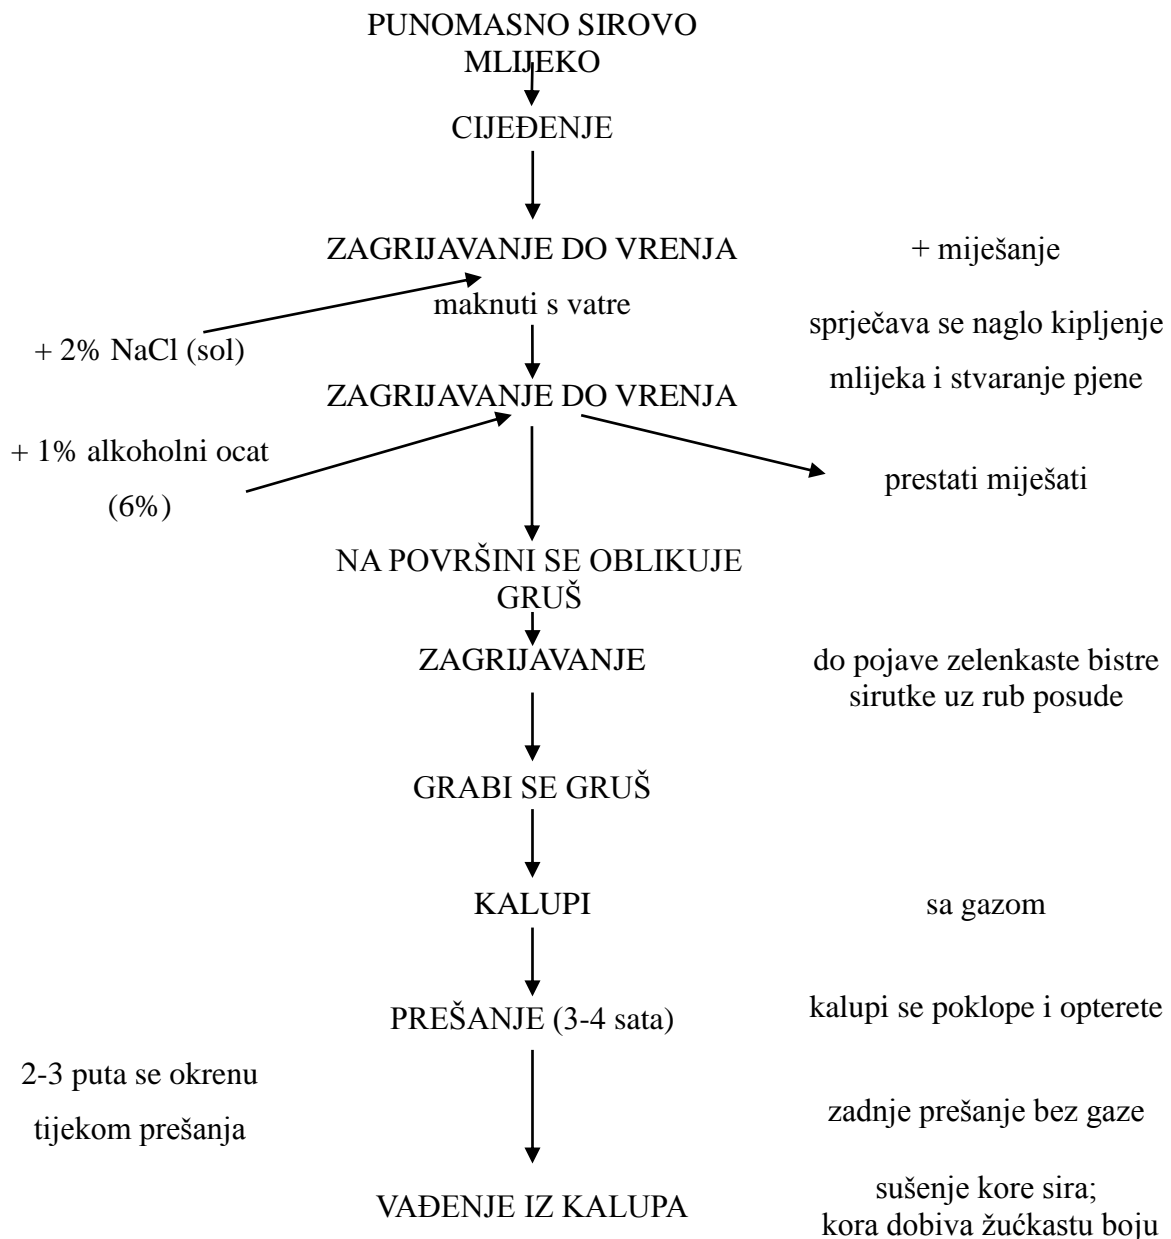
PUNOMASNO SIROVO MLIJEKO

CIJEĐENJE

ZAGRIJAVANJE DO VRENJA

+ miješanje

maknuti s vatre

+ 2% NaCl (sol)

sprječava se naglo kipljenje mlijeka i stvaranje pjene

ZAGRIJAVANJE DO VRENJA

+ 1% alkoholni ocat (6%)

prestati miješati

NA POVRŠINI SE OBLIKUJE GRUŠ

ZAGRIJAVANJE

do pojave zelenkaste bistre sirutke uz rub posude

GRABI SE GRUŠ

KALUPI

sa gazom

PREŠANJE (3-4 sata)

kalupi se poklope i opterete

2-3 puta se okrenu tijekom prešanja

zadnje prešanje bez gaze

VAĐENJE IZ KALUPA

sušenje kore sira; kora dobiva žućkastu boju